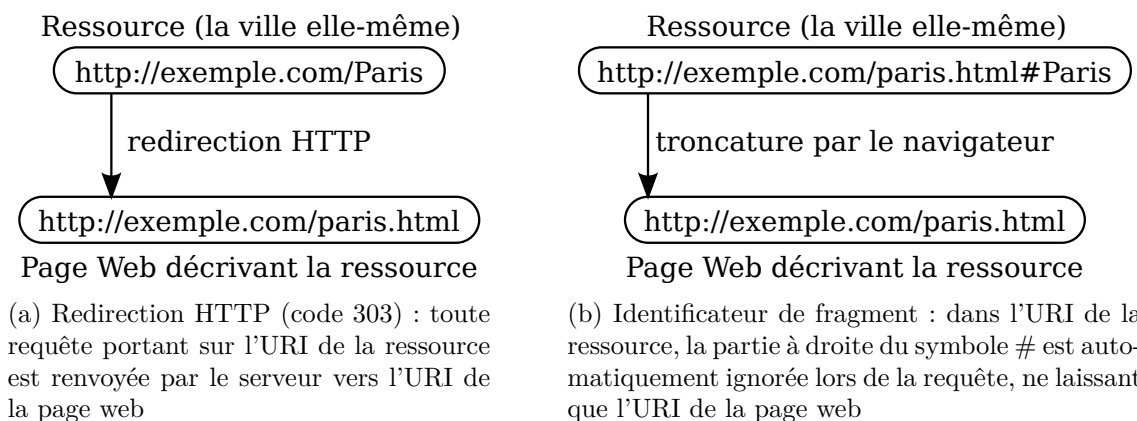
Ressource (la ville elle-même)

http://exemple.com/Paris

redirection HTTP

http://exemple.com/paris.html

Page Web décrivant la ressource

(a) Redirection HTTP (code 303) : toute requête portant sur l'URI de la ressource est renvoyée par le serveur vers l'URI de la page web

Ressource (la ville elle-même)

http://exemple.com/paris.html#Paris

troncature par le navigateur

http://exemple.com/paris.html

Page Web décrivant la ressource

(b) Identificateur de fragment : dans l'URI de la ressource, la partie à droite du symbole # est automatiquement ignorée lors de la requête, ne laissant que l'URI de la page web